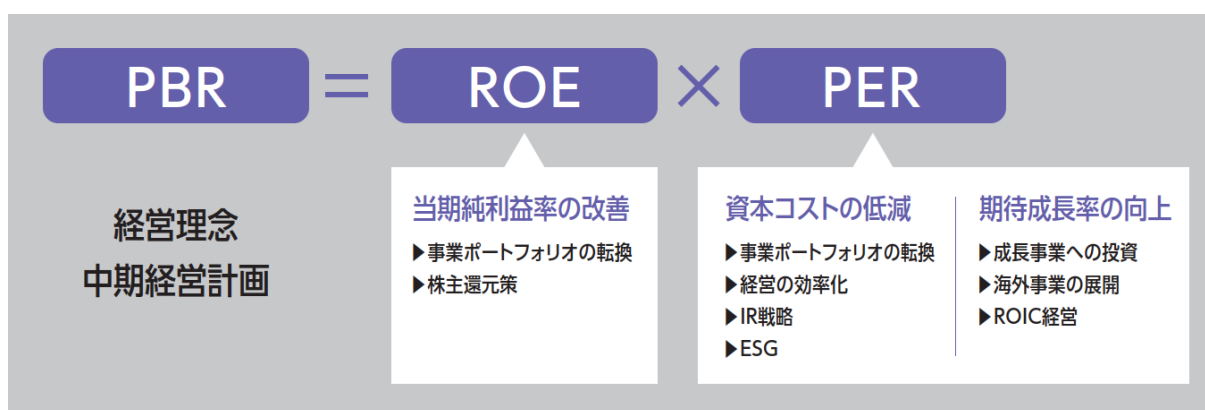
PBR = ROE × PER

経営理念
中期経営計画

当期純利益率の改善
▶事業ポートフォリオの転換
▶株主還元策

資本コストの低減
▶事業ポートフォリオの転換
▶経営の効率化
▶IR戦略
▶ESG

期待成長率の向上
▶成長事業への投資
▶海外事業の展開
▶ROIC経営